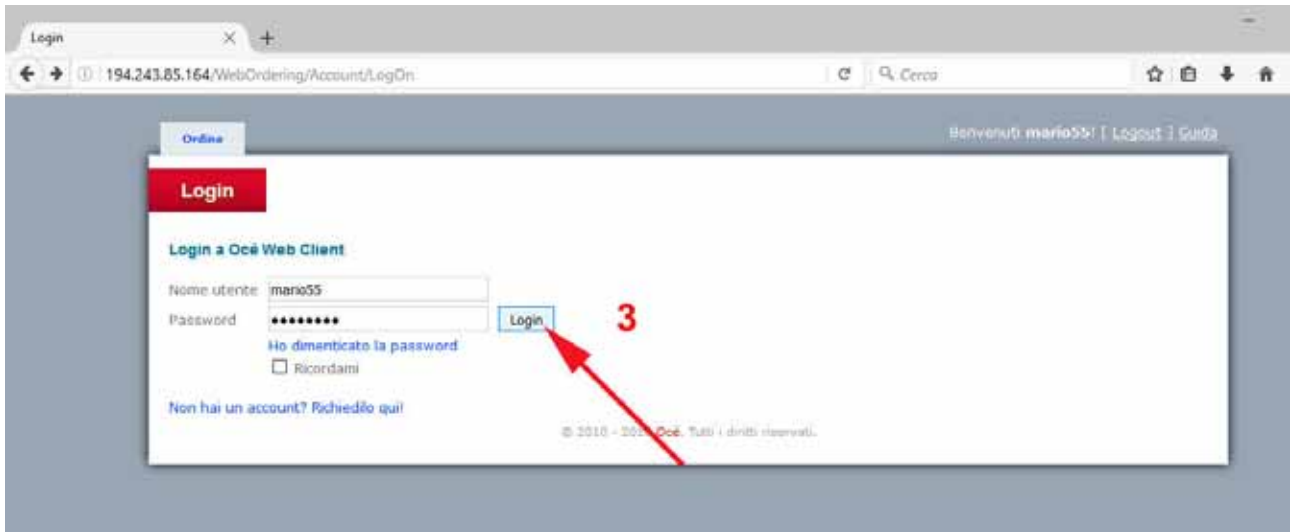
Login
194.243.85.164/WebOrdering/Account/LogOn
Cerca

Ordine

Benvenuti mario55! [ Logout ] Guida

Login

Login a Océ Web Client

Nome utente mario55
Password ••••••••• Login
3
Ho dimenticato la password
Ricordami

Non hai un account? Richiedilo qui!

© 2010 - 20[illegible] Océ. Tutti i diritti riservati.